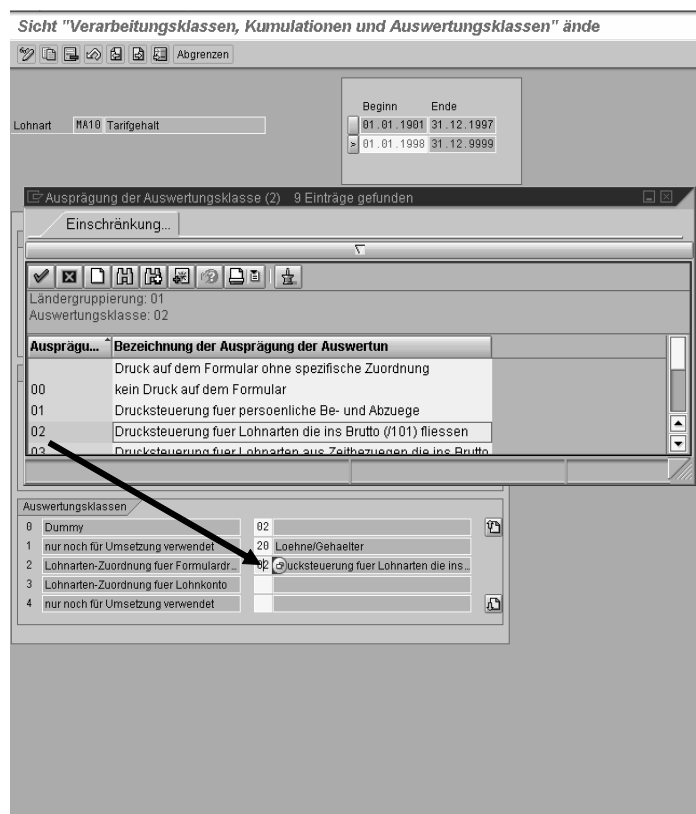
Sicht "Verarbeitungsklassen, Kumulationen und Auswertungsklassen" ände

Abgrenzen

Lohnart MA10 Tarifgehalt

| | Beginn | Ende |
|---|---|---|
| | 01.01.1901 | 31.12.1997 |
| > | 01.01.1998 | 31.12.9999 |

Ausprägung der Auswertungsklasse (2) 9 Einträge gefunden

Einschränkung...

Ländergruppierung: 01
Auswertungsklasse: 02

| Ausprägu... | Bezeichnung der Ausprägung der Auswertun |
|---|---|
| | Druck auf dem Formular ohne spezifische Zuordnung |
| 00 | kein Druck auf dem Formular |
| 01 | Drucksteuerung fuer persoenliche Be- und Abzuege |
| 02 | Drucksteuerung fuer Lohnarten die ins Brutto (/101) fliessen |
| 03 | Drucksteuerung fuer Lohnarten aus Zeitbezuegen die ins Brutto |

Auswertungsklassen

| | | | |
|---|---|---|---|
| 0 | Dummy | 02 | |
| 1 | nur noch für Umsetzung verwendet | 20 | Loehne/Gehaelter |
| 2 | Lohnarten-Zuordnung fuer Formulardr... | 02 | Drucksteuerung fuer Lohnarten die ins... |
| 3 | Lohnarten-Zuordnung fuer Lohnkonto | | |
| 4 | nur noch für Umsetzung verwendet | | |